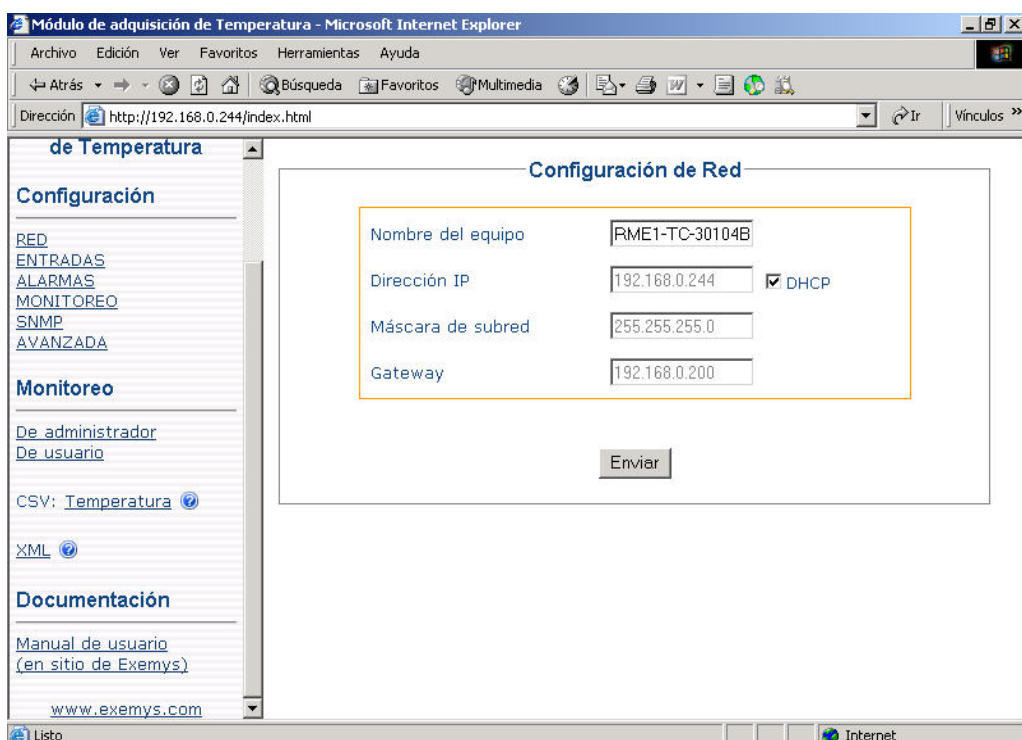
Módulo de adquisición de Temperatura - Microsoft Internet Explorer

Archivo Edición Ver Favoritos Herramientas Ayuda

Atrás Búsqueda Favoritos Multimedia

Dirección http://192.168.0.244/index.html Ir Vínculos »

de Temperatura

Configuración

RED
ENTRADAS
ALARMAS
MONITOREO
SNMP
AVANZADA

Monitoreo

De administrador
De usuario

CSV: Temperatura

XML

Documentación

Manual de usuario
(en sitio de Exemys)

www.exemys.com

Configuración de Red

Nombre del equipo RME1-TC-30104B

Dirección IP 192.168.0.244 DHCP

Máscara de subred 255.255.255.0

Gateway 192.168.0.200

Enviar

Listo

Internet